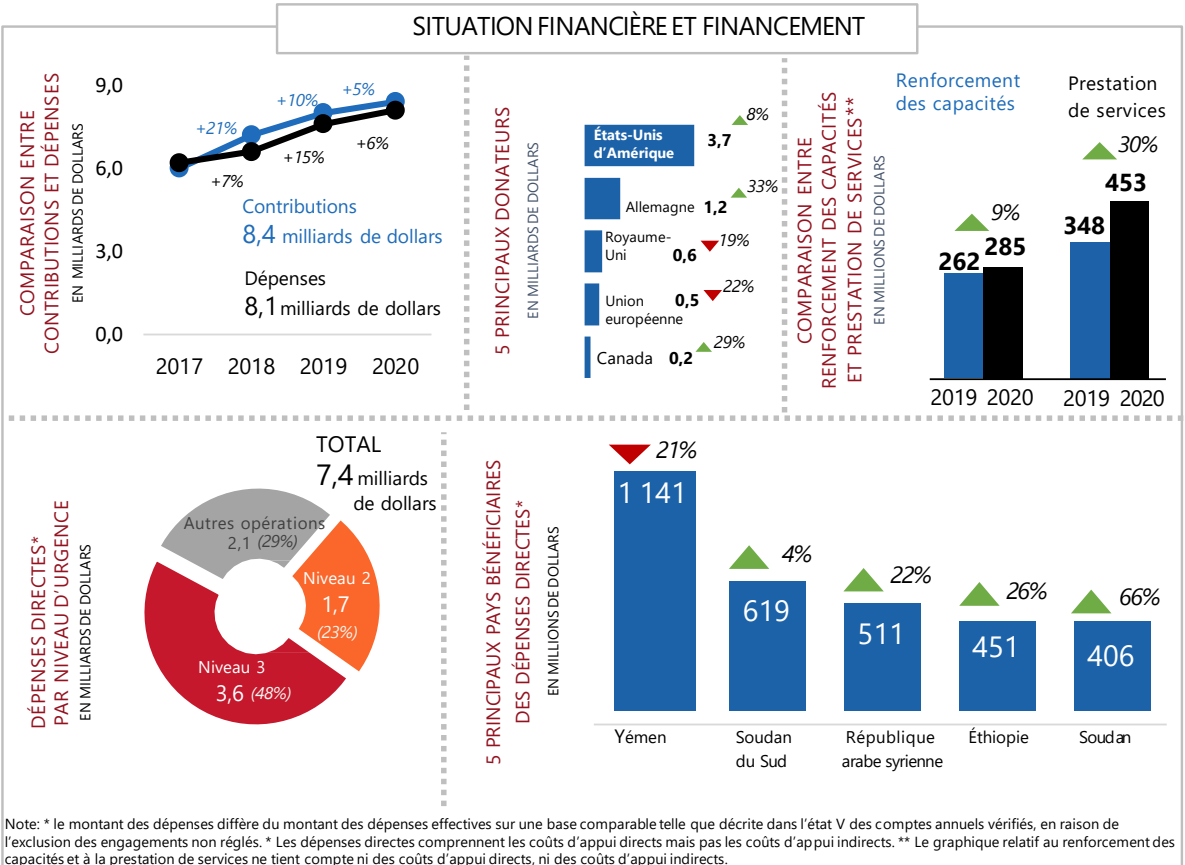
SITUATION FINANCIÈRE ET FINANCEMENT

COMPARAISON ENTRE CONTRIBUTIONS ET DÉPENSES
EN MILLIARDS DE DOLLARS

9,0
6,0
3,0
0,0
2017 2018 2019 2020
+21% +10% +5%
+7% +15% +6%

Contributions
8,4 milliards de dollars

Dépenses
8,1 milliards de dollars

5 PRINCIPAUX DONATEURS
EN MILLIARDS DE DOLLARS

États-Unis d'Amérique 3,7 8%
Allemagne 1,2 33%
Royaume-Uni 0,6 19%
Union européenne 0,5 22%
Canada 0,2 29%

COMPARAISON ENTRE RENFORCEMENT DES CAPACITÉS ET PRESTATION DE SERVICES**
EN MILLIONS DE DOLLARS

Renforcement des capacités
Prestation de services

9%
262 285
30%
348 453
2019 2020 2019 2020

DÉPENSES DIRECTES* PAR NIVEAU D'URGENCE
EN MILLIARDS DE DOLLARS

TOTAL
7,4 milliards de dollars

Autres opérations 2,1 (29%)
Niveau 2 1,7 (23%)
Niveau 3 3,6 (48%)

5 PRINCIPAUX PAYS BÉNÉFICIAIRES DES DÉPENSES DIRECTES*
EN MILLIONS DE DOLLARS

21%
1 141
4%
619
22%
511
26%
451
66%
406

Yémen
Soudan du Sud
République arabe syrienne
Éthiopie
Soudan

Note: * le montant des dépenses diffère du montant des dépenses effectives sur une base comparable telle que décrite dans l'état V des comptes annuels vérifiés, en raison de l'exclusion des engagements non réglés. * Les dépenses directes comprennent les coûts d'appui directs mais pas les coûts d'appui indirects. ** Le graphique relatif au renforcement des capacités et à la prestation de services ne tient compte ni des coûts d'appui directs, ni des coûts d'appui indirects.